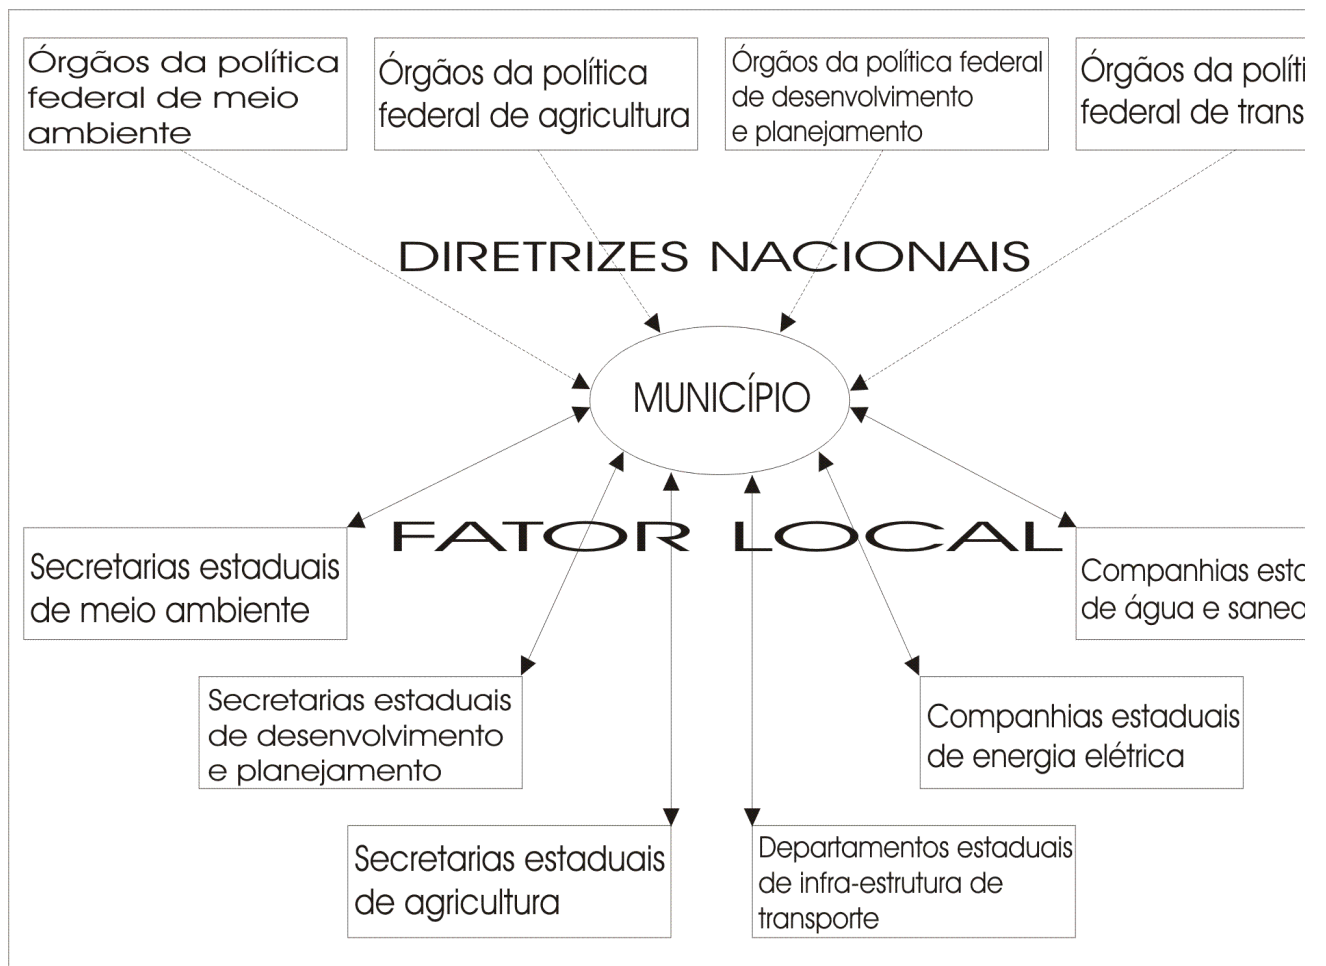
Órgãos da política federal de meio ambiente

Órgãos da política federal de agricultura

Órgãos da política federal de desenvolvimento e planejamento

Órgãos da políti federal de trans

DIRETRIZES NACIONAIS

MUNICÍPIO

FATOR LOCAL

Secretarias estaduais de meio ambiente

Companhias esta de água e sanea

Secretarias estaduais de desenvolvimento e planejamento

Companhias estaduais de energia elétrica

Secretarias estaduais de agricultura

Departamentos estaduais de infra-estrutura de transporte